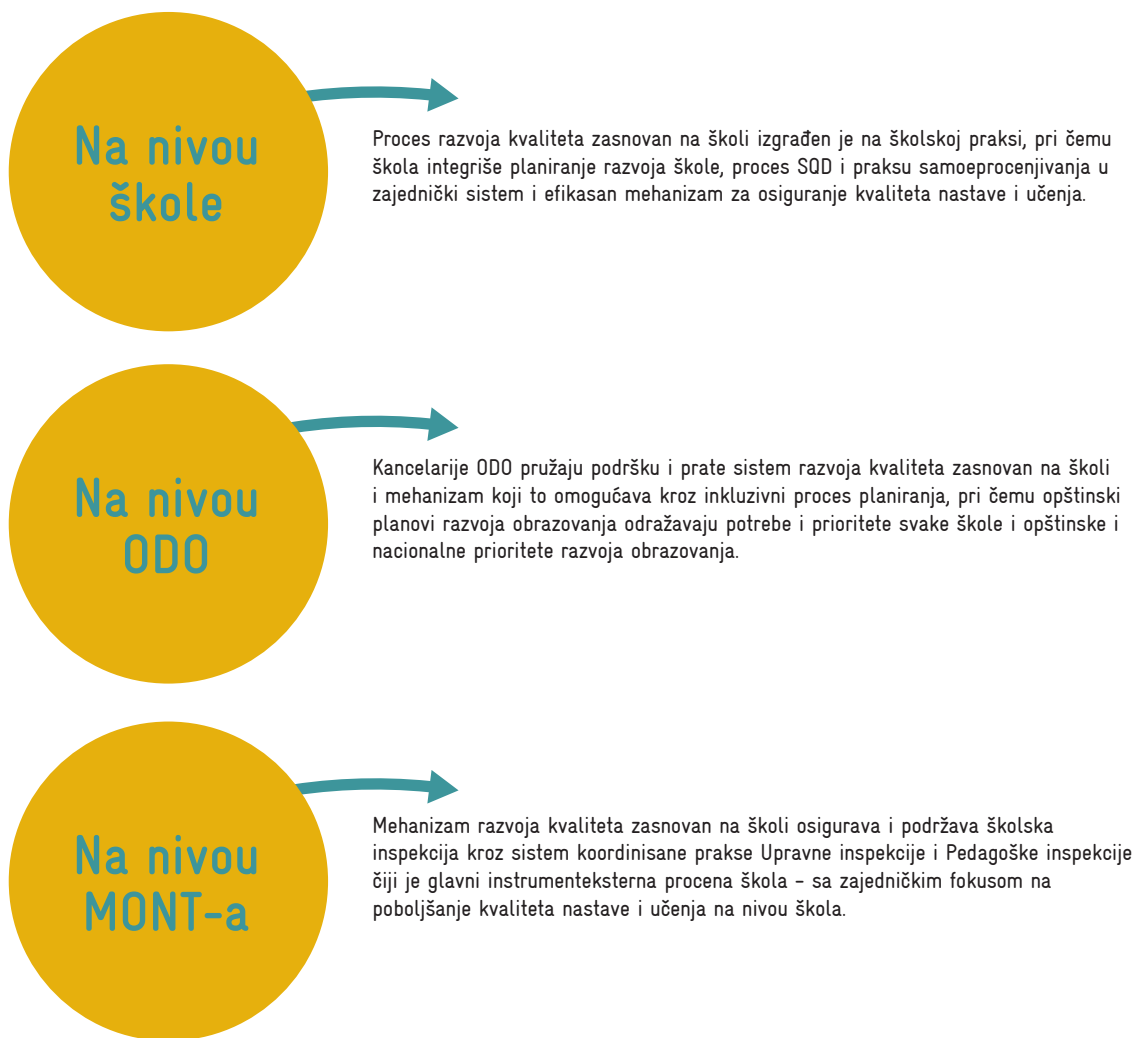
Na nivou škole

Proces razvoja kvaliteta zasnovan na školi izgrađen je na školskoj praksi, pri čemu škola integriše planiranje razvoja škole, proces SQD i praksu samoeprocenjivanja u zajednički sistem i efikasan mehanizam za osiguranje kvaliteta nastave i učenja.

Na nivou ODO

Kancelarije ODO pružaju podršku i prate sistem razvoja kvaliteta zasnovan na školi i mehanizam koji to omogućava kroz inkluzivni proces planiranja, pri čemu opštinski planovi razvoja obrazovanja odražavaju potrebe i prioritete svake škole i opštinske i nacionalne prioritete razvoja obrazovanja.

Na nivou MONT-a

Mehanizam razvoja kvaliteta zasnovan na školi osigurava i podržava školska inspekcija kroz sistem koordinisane prakse Upravne inspekcije i Pedagoške inspekcije čiji je glavni instrumenteksterna procena škola – sa zajedničkim fokusom na poboljšanje kvaliteta nastave i učenja na nivou škola.